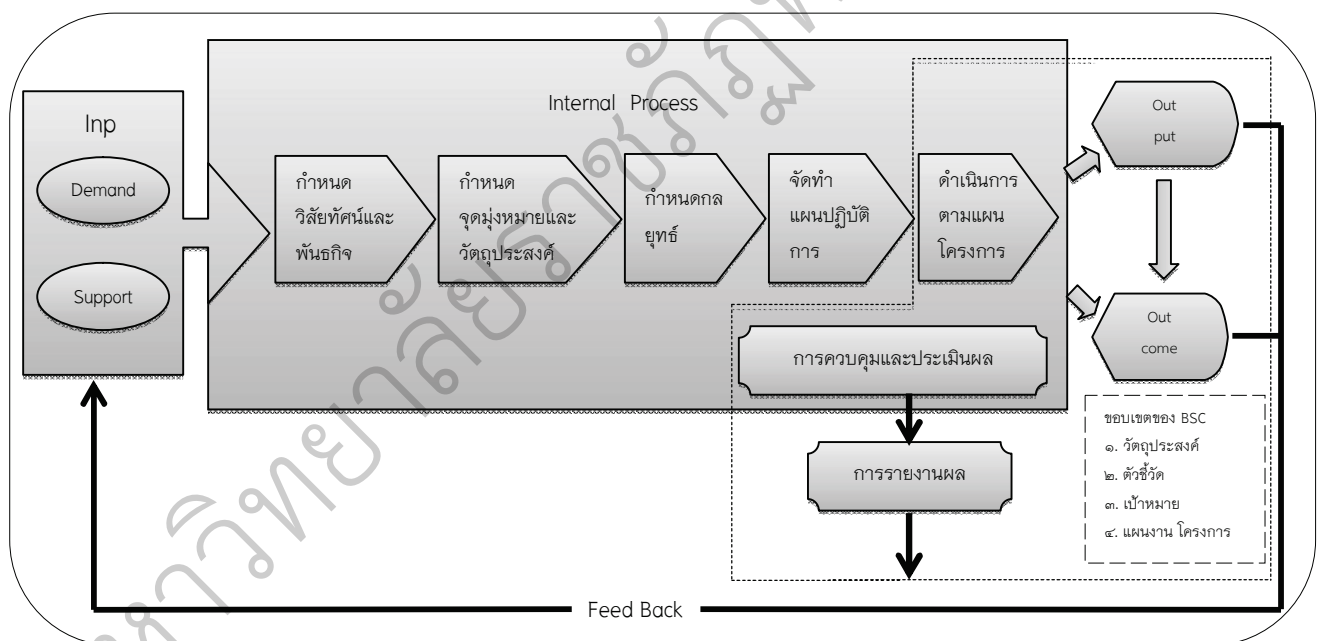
Internal Process

Inp

Demand

Support

กำหนดวิสัยทัศน์และพันธกิจ

กำหนดจุดมุ่งหมายและวัตถุประสงค์

กำหนดกลยุทธ์

จัดทำแผนปฏิบัติการ

ดำเนินการตามแผนโครงการ

Out put

Out come

การควบคุมและประเมินผล

การรายงานผล

ขอบเขตของ BSC
๑. วัตถุประสงค์
๒. ตัวชี้วัด
๓. เป้าหมาย
๔. แผนงาน โครงการ

Feed Back

มหาวิทยาลัยราชภัฏ